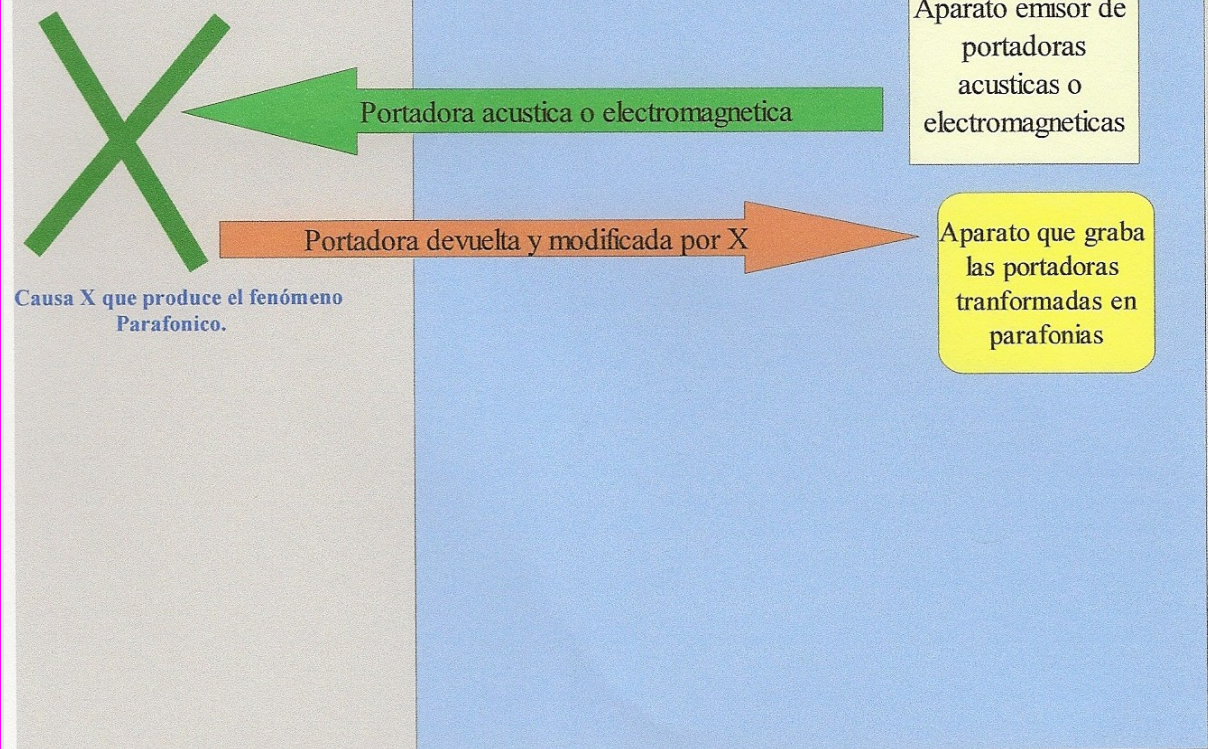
Aparato emisor de portadoras acusticas o electromagneticas

Portadora acustica o electromagnetica

Portadora devuelta y modificada por X

Aparato que graba las portadoras tranformadas en parafonias

Causa X que produce el fenómeno Parafonico.